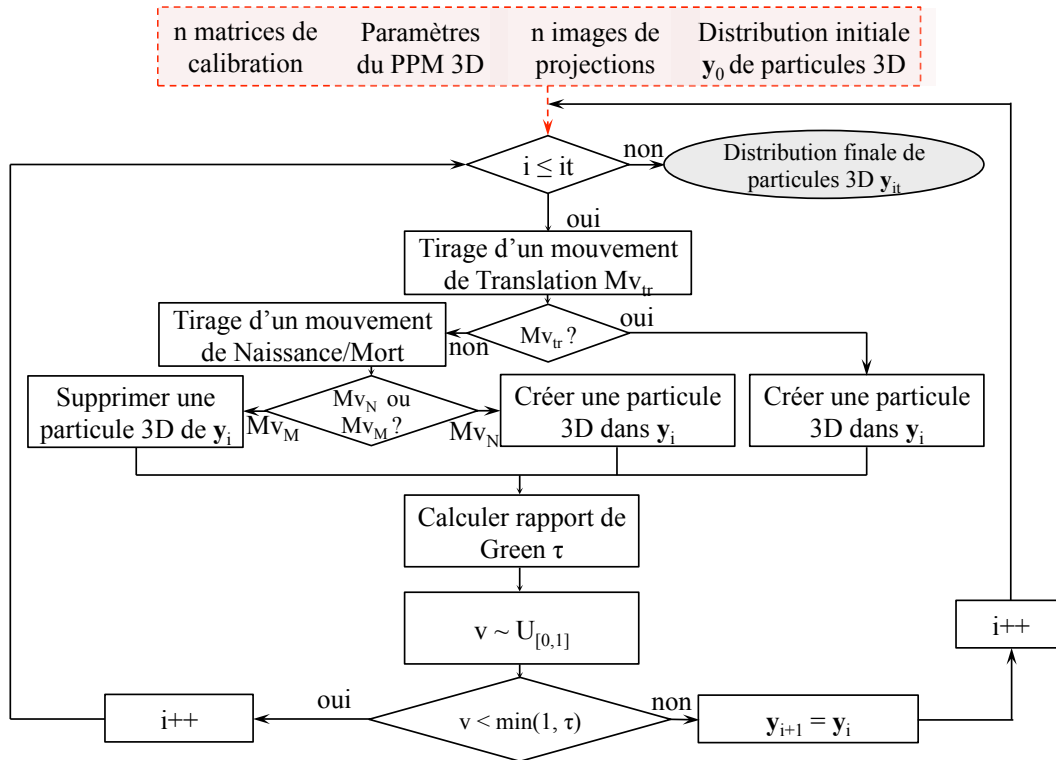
n matrices de calibration

Paramètres du PPM 3D

n images de projections

Distribution initiale $\mathbf{y}_0$ de particules 3D

$i \leq it$

non

Distribution finale de particules 3D $\mathbf{y}_{it}$

oui

Tirage d'un mouvement de Translation $Mv_{tr}$

Tirage d'un mouvement de Naissance/Mort

$Mv_{tr}$ ?

oui

non

Supprimer une particule 3D de $\mathbf{y}_i$

$Mv_M$

$Mv_N$ ou $Mv_M$ ?

$Mv_N$

Créer une particule 3D dans $\mathbf{y}_i$

Créer une particule 3D dans $\mathbf{y}_i$

Calculer rapport de Green $\tau$

$v \sim U_{[0,1]}$

i++

oui

i++

$v < \min(1, \tau)$

non

$\mathbf{y}_{i+1} = \mathbf{y}_i$